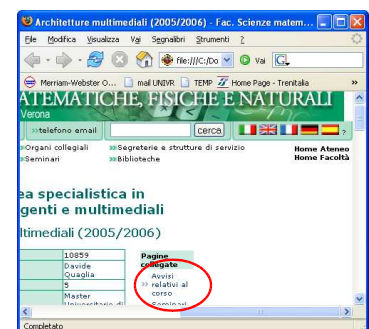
Architetture multimediali (2005/2006) - Fac. Scienze matem...

File Modifica Visualizza Vai Segnalibri Strumenti ?

file:///C:/Do

Vai

Merriam-Webster O... mail UNIVR TEMP Home Page - Trenitalia

ATEMATICHE, FISICHE E NATURALI

Verona

»telefono email

cerca

Organi collegiali

»Segreterie e strutture di servizio

Home Ateneo

Seminari

»Biblioteche

Home Facoltà

ea specialistica in
genti e multimediali

ltimediali (2005/2006)

| 10859 |
|---|
| Davide Quaglia |
| 5 |
| Master Universitario di |

Pagine collegate

» Avvisi relativi al corso

Seminari

Completato